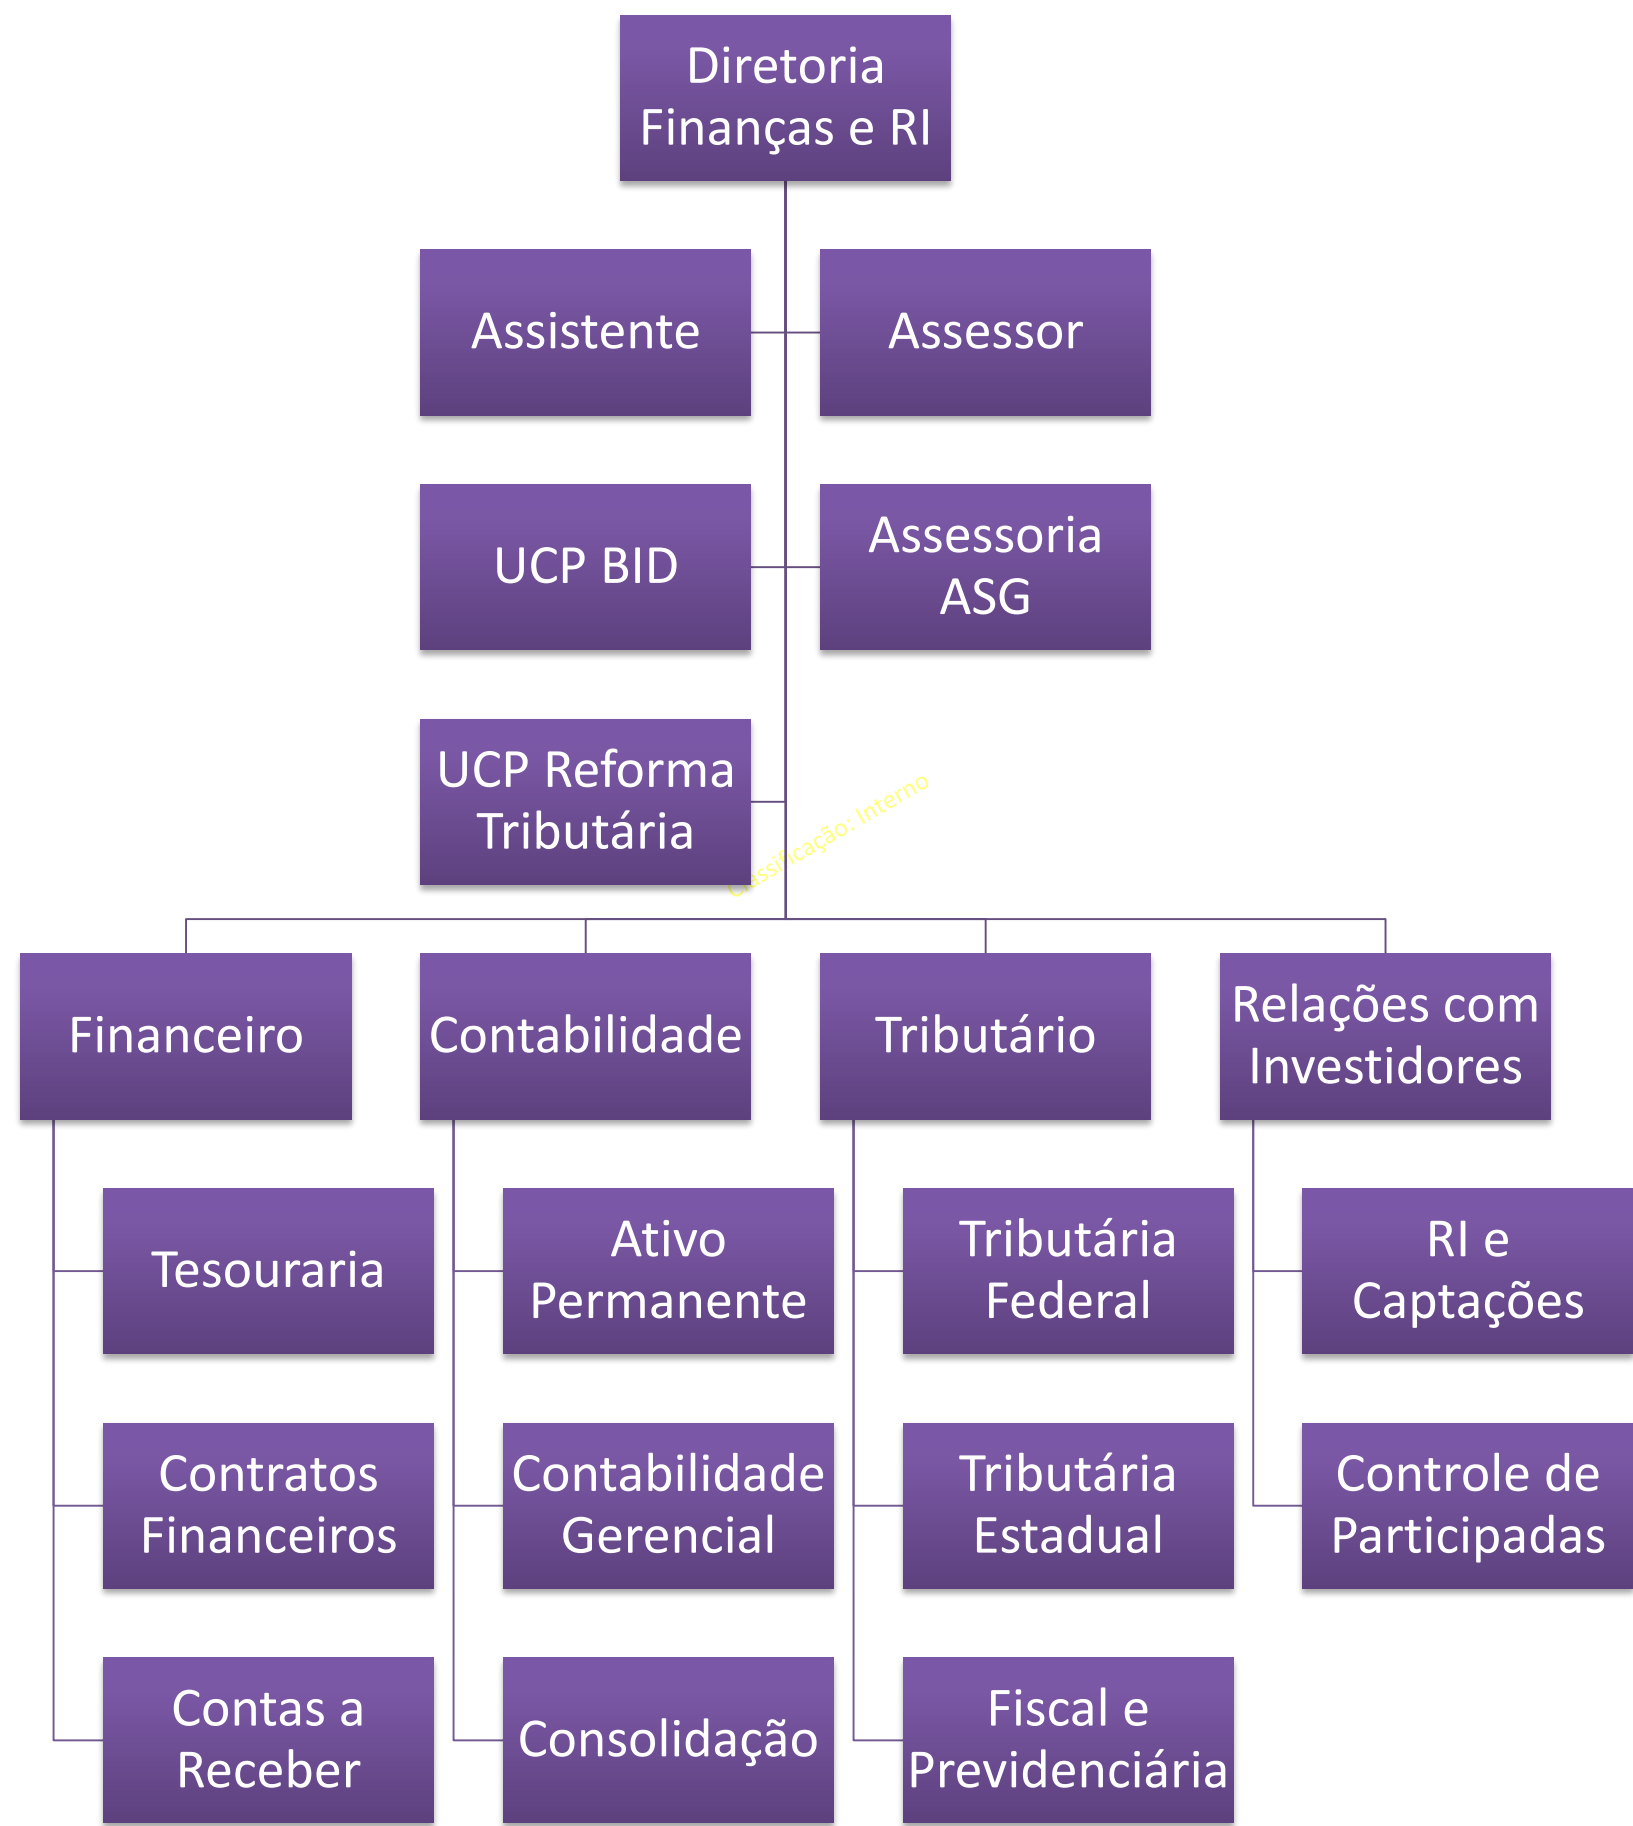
Diretoria Finanças e RI

Assistente

Assessor

UCP BID

Assessoria ASG

UCP Reforma Tributária

Classificação: Interno

Financeiro

Contabilidade

Tributário

Relações com Investidores

Tesouraria

Contratos Financeiros

Contas a Receber

Ativo Permanente

Contabilidade Gerencial

Consolidação

Tributária Federal

Tributária Estadual

Fiscal e Previdenciária

RI e Captações

Controle de Participadas